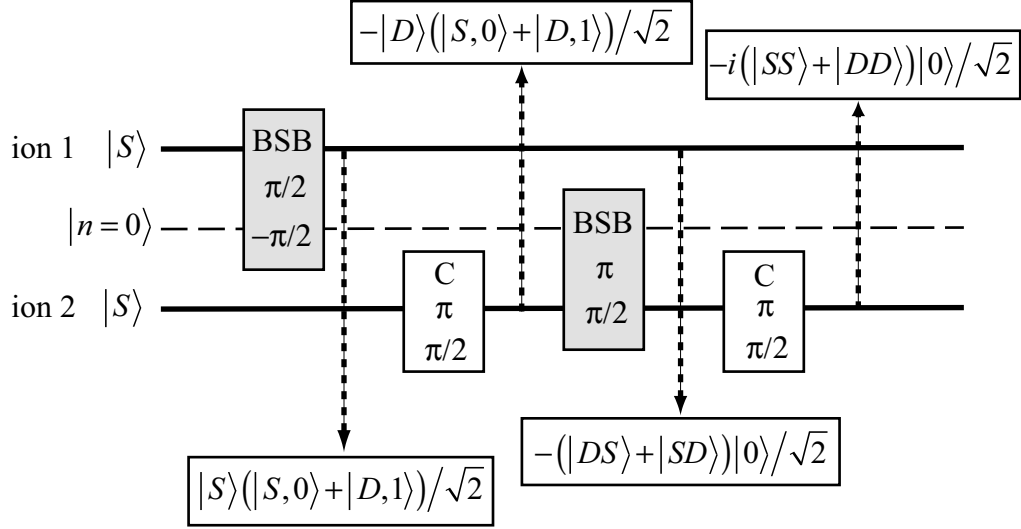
$-|D\rangle\left(|S,0\rangle+|D,1\rangle\right)/\sqrt{2}$

$-i\left(|SS\rangle+|DD\rangle\right)|0\rangle/\sqrt{2}$

ion 1 $|S\rangle$

BSB
$\pi/2$
$-\pi/2$

$|n=0\rangle$

BSB
$\pi$
$\pi/2$

ion 2 $|S\rangle$

C
$\pi$
$\pi/2$

C
$\pi$
$\pi/2$

$-\left(|DS\rangle+|SD\rangle\right)|0\rangle/\sqrt{2}$

$|S\rangle\left(|S,0\rangle+|D,1\rangle\right)/\sqrt{2}$